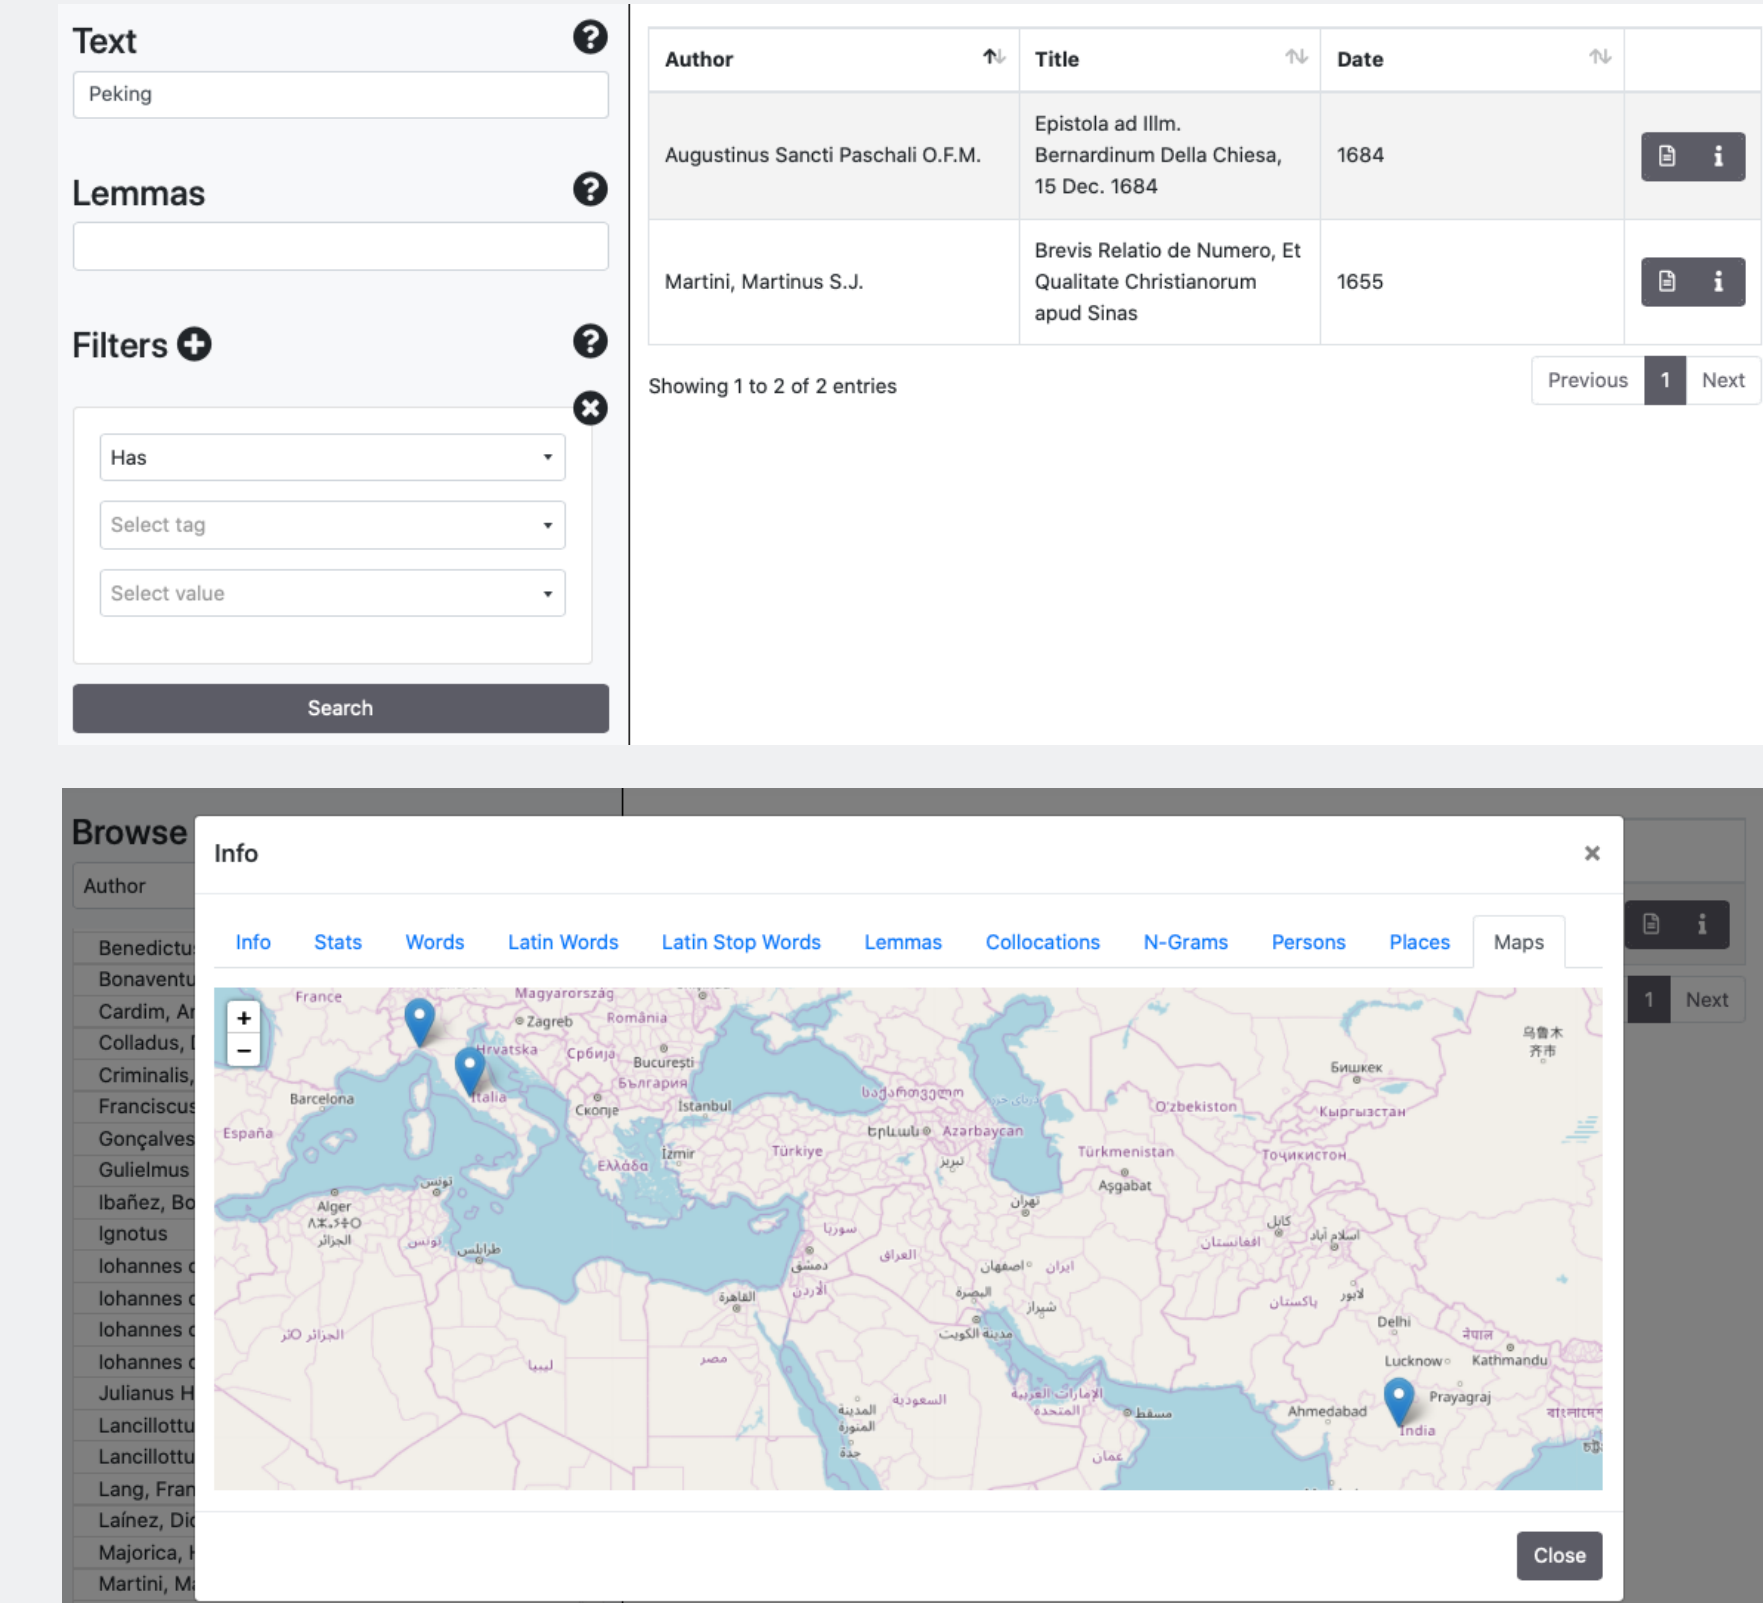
Text

Peking

Lemmas

Filters

Has

Select tag

Select value

Search

| Author | Title | Date | |
|---|---|---|---|
| Augustinus Sancti Paschali O.F.M. | Epistola ad Illm. Bernardinum Della Chiesa, 15 Dec. 1684 | 1684 | |
| Martini, Martinus S.J. | Brevis Relatio de Numero, Et Qualitate Christianorum apud Sinas | 1655 | |

Showing 1 to 2 of 2 entries

Previous 1 Next

Browse

Author

Benedictu
Bonaventu
Cardim, Ar
Colladus, I
Criminalis,
Franciscus
Gonçalves
Gulielmus
Ibañez, Bo
Ignotus
Iohannes
Iohannes
Iohannes
Iohannes
Julianus H
Lancillottu
Lancillottu
Lang, Fran
Laínez, Dic
Majorica, I
Martini, M

Info ×

Info Stats Words Latin Words Latin Stop Words Lemmas Collocations N-Grams Persons Places Maps

+
−

France Magyarország Zagreb România Hrvatska Србија Bucureşti България Barcelona Italia Скопје Istanbul España Ελλάδα İzmir Türkiye Alger Azarbaycan O'zbekiston Кыргызстан Türkmenistan Aşgabat Тоҷикистон Бишкек 乌鲁木齐市 Delhi Lucknow Kathmandu Prayagraj Ahmedabad India

1 Next

Close